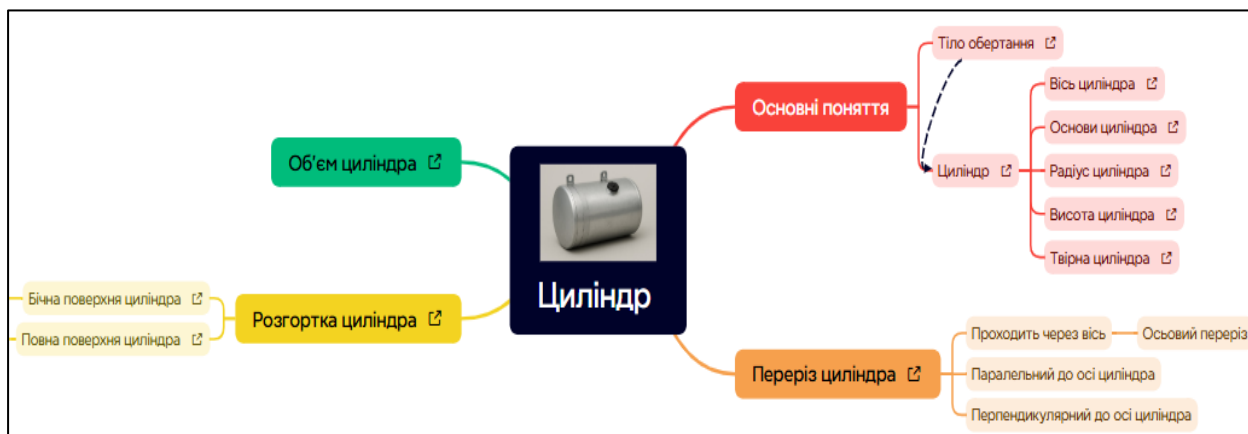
Циліндр

Основні поняття

Тіло обертання

Циліндр

Вісь циліндра

Основи циліндра

Радіус циліндра

Висота циліндра

Твірна циліндра

Об'єм циліндра

Розгортка циліндра

Бічна поверхня циліндра

Повна поверхня циліндра

Переріз циліндра

Проходить через вісь

Осьовий переріз

Паралельний до осі циліндра

Перпендикулярний до осі циліндра